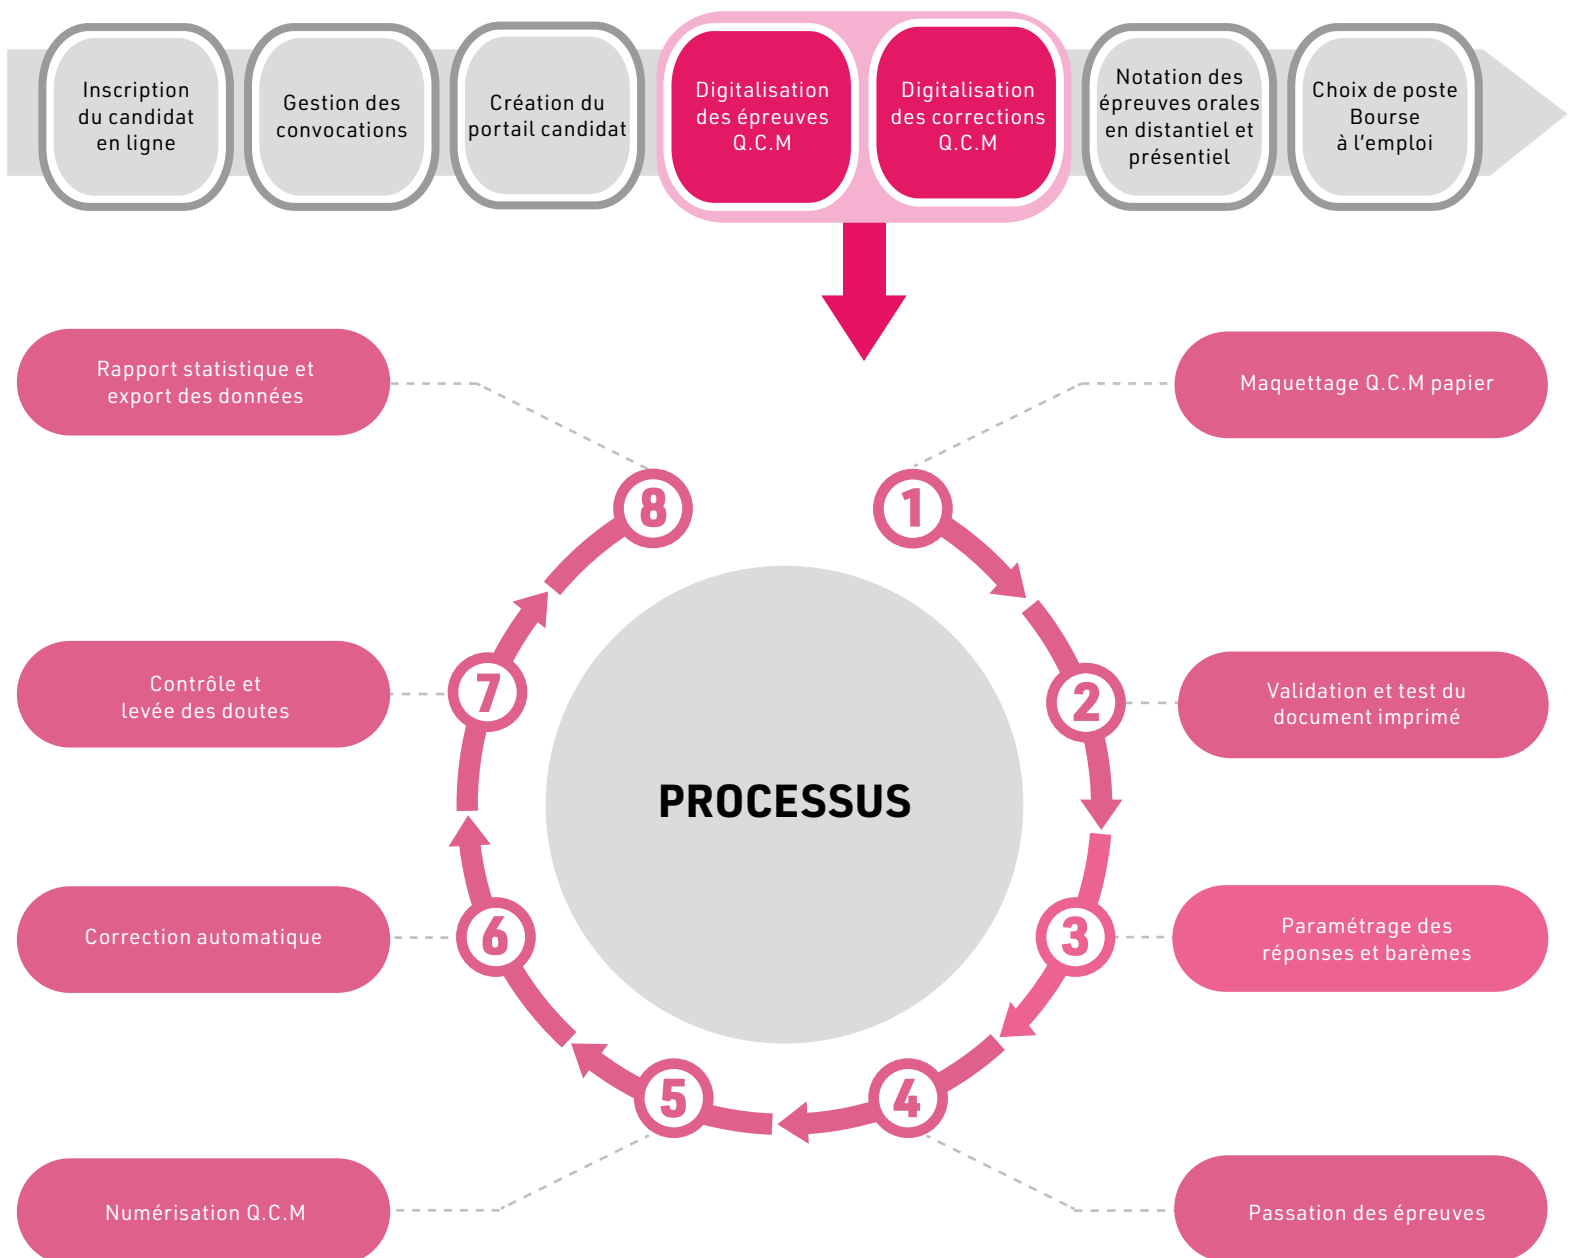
Inscription du candidat en ligne

Gestion des convocations

Création du portail candidat

Digitalisation des épreuves Q.C.M

Digitalisation des corrections Q.C.M

Notation des épreuves orales en distantiel et présentiel

Choix de poste Bourse à l'emploi

Rapport statistique et export des données

Maquettage Q.C.M papier

8

1

Contrôle et levée des doutes

7

PROCESSUS

2

Validation et test du document imprimé

Correction automatique

6

3

Paramétrage des réponses et barèmes

5

4

Numérisation Q.C.M

Passation des épreuves